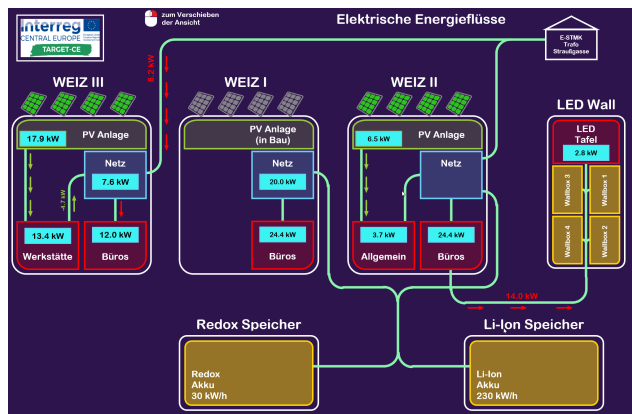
Interreg
CENTRAL EUROPE
TARGET-CE

zum Verschieben der Ansicht

Elektrische Energieflüsse

E-STMK Trafo Straußgasse

8.2 kW

WEIZ III

17.9 kW
PV Anlage

Netz
7.6 kW

4.7 kW

13.4 kW
Werkstätte

12.0 kW
Büros

WEIZ I

PV Anlage (in Bau)

Netz
20.0 kW

24.4 kW
Büros

WEIZ II

6.5 kW
PV Anlage

Netz

3.7 kW
Allgemein

24.4 kW
Büros

LED Wall

LED Tafel
2.8 kW

Wallbox 3
Wallbox 1
Wallbox 4
Wallbox 2

14.0 kW

Redox Speicher

Redox Akku 30 kW/h

Li-Ion Speicher

Li-Ion Akku 230 kW/h